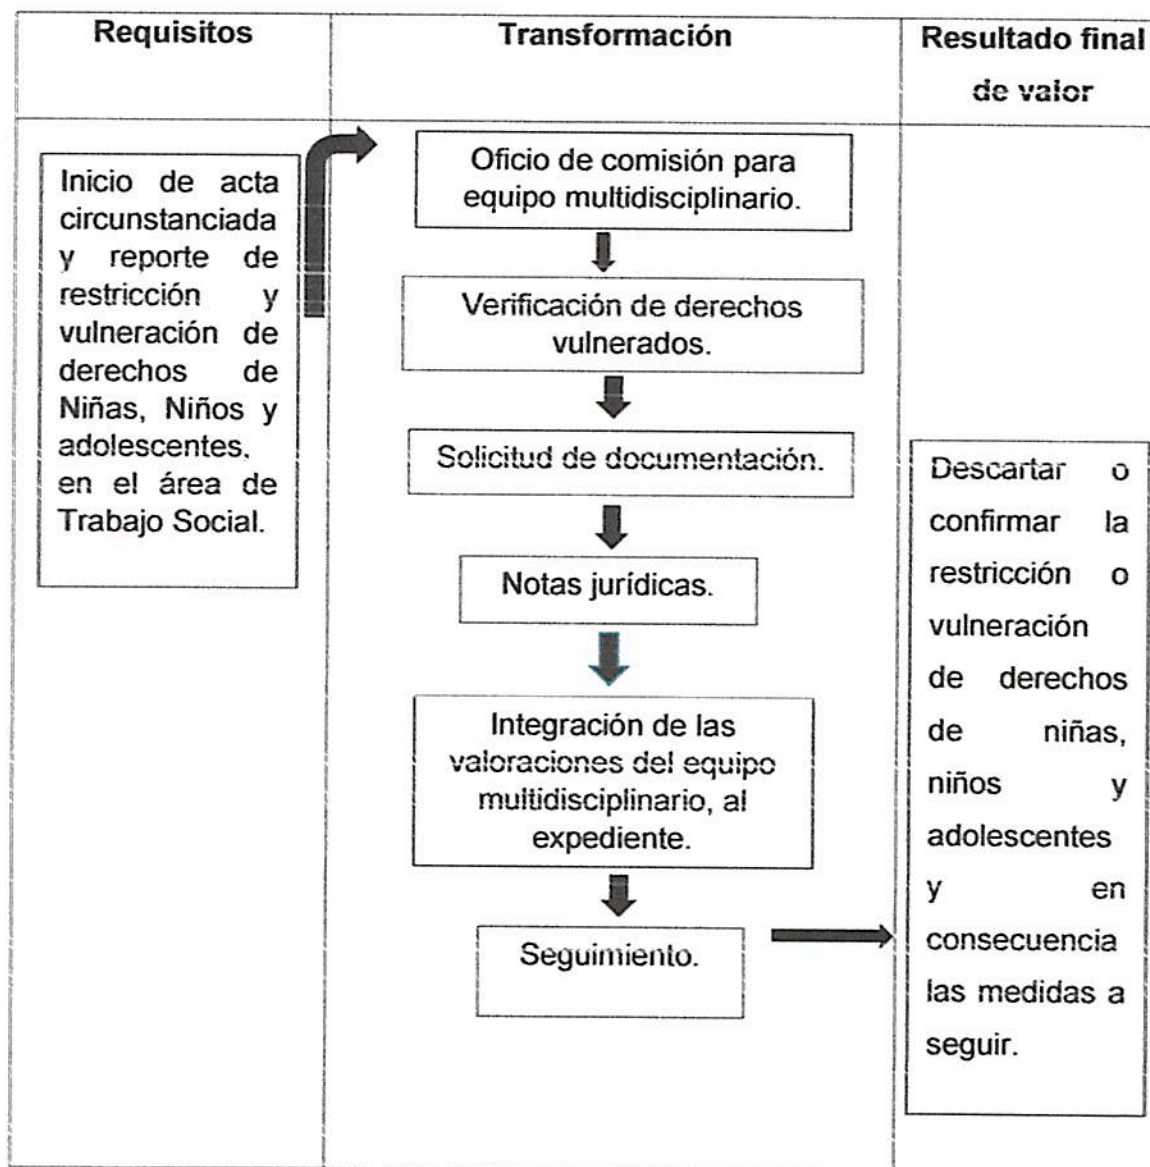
| Requisitos | Transformación | Resultado final de valor |
|---|---|---|
| Inicio de acta circunstanciada y reporte de restricción y vulneración de derechos de Niñas, Niños y adolescentes, en el área de Trabajo Social. | Oficio de comisión para equipo multidisciplinario. | |
| | Verificación de derechos vulnerados. | |
| | Solicitud de documentación. | Descartar o confirmar la restricción o vulneración de derechos de niñas, niños y adolescentes y en consecuencia las medidas a seguir. |
| | Notas jurídicas. | |
| | Integración de las valoraciones del equipo multidisciplinario, al expediente. | |
| | Seguimiento. | |